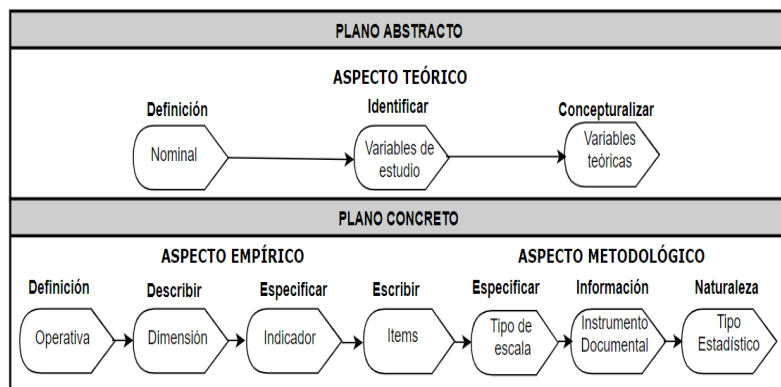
PLANO ABSTRACTO

ASPECTO TEÓRICO

Definición
Nominal

Identificar
Variables de estudio

Conceptualizar
Variables teóricas

PLANO CONCRETO

ASPECTO EMPÍRICO

ASPECTO METODOLÓGICO

Definición
Operativa

Describir
Dimensión

Especificar
Indicador

Escribir
Items

Especificar
Tipo de escala

Información
Instrumento Documental

Naturaleza
Tipo Estadístico